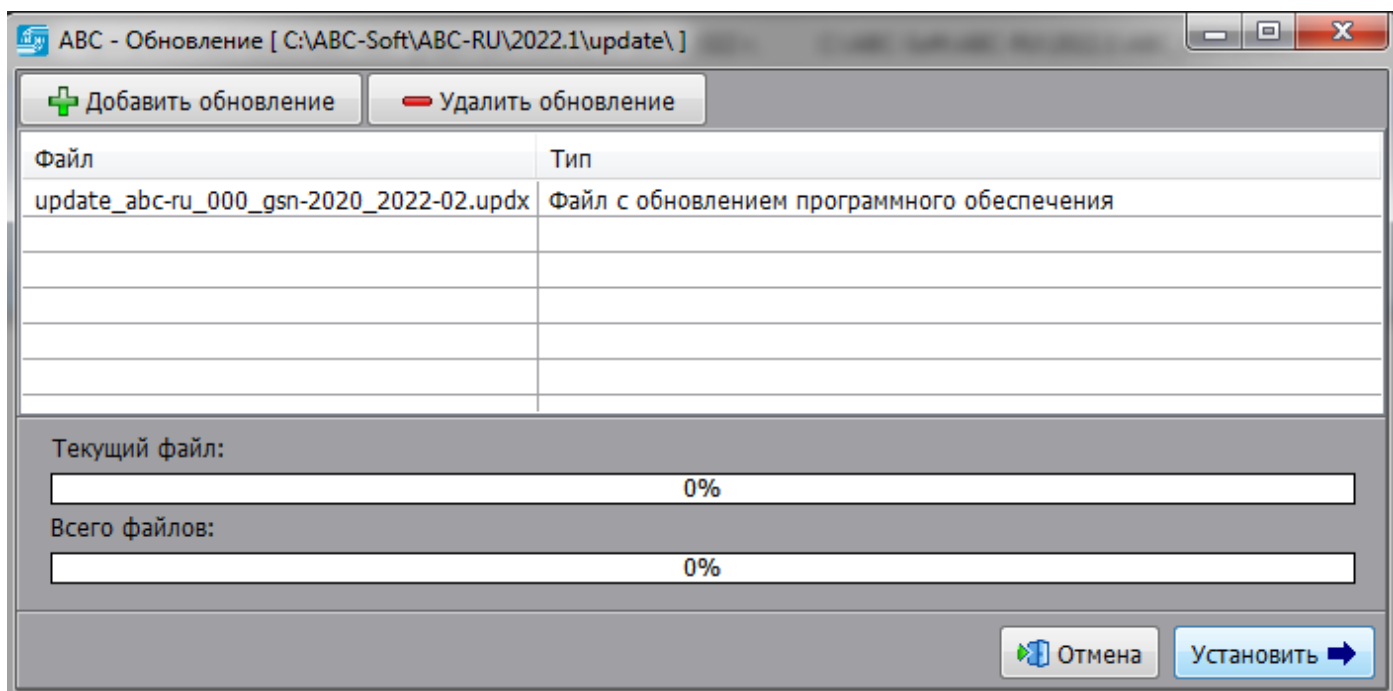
АВС - Обновление [ C:\ABC-Soft\ABC-RU\2022.1\update\ ]

Добавить обновление
Удалить обновление

| Файл | Тип |
|---|---|
| update_abc-ru_000_gsn-2020_2022-02.updx | Файл с обновлением программного обеспечения |

Текущий файл:

0%

Всего файлов:

0%

Отмена
Установить